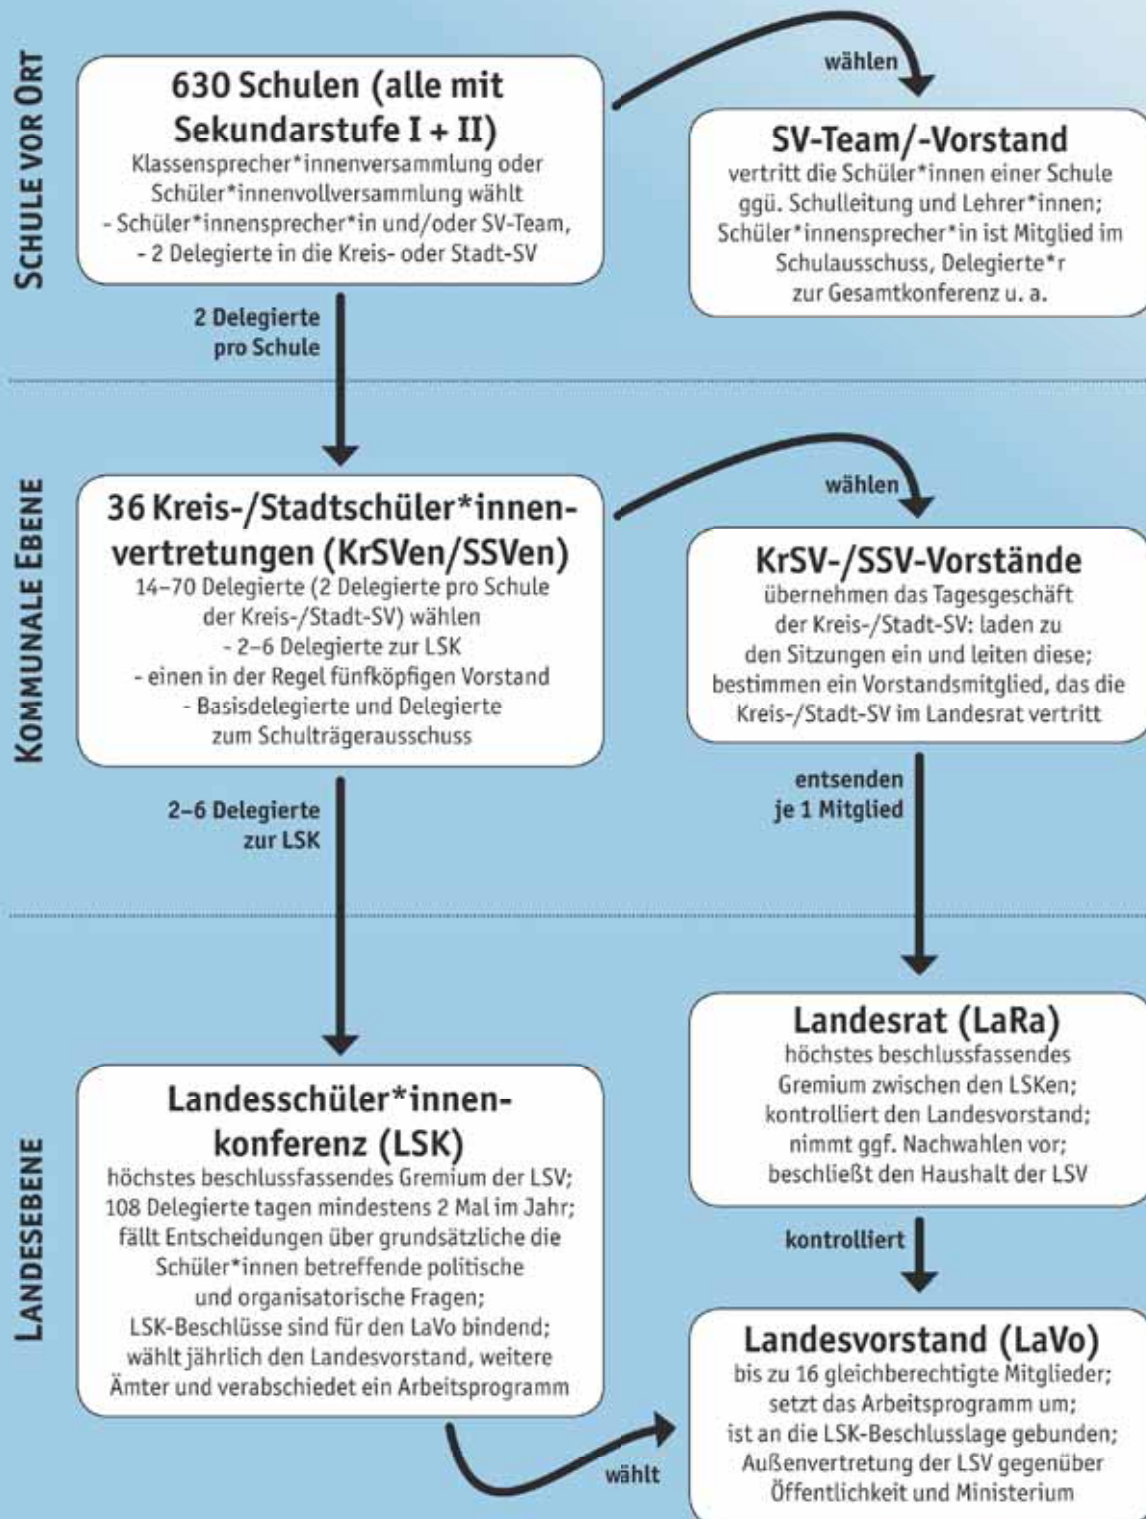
SCHULE VOR ORT

630 Schulen (alle mit Sekundarstufe I + II)
Klassensprecher*innenversammlung oder Schüler*innenvollversammlung wählt
- Schüler*innensprecher*in und/oder SV-Team,
- 2 Delegierte in die Kreis- oder Stadt-SV

wählen

SV-Team/-Vorstand
vertritt die Schüler*innen einer Schule ggü. Schulleitung und Lehrer*innen; Schüler*innensprecher*in ist Mitglied im Schulausschuss, Delegierte*r zur Gesamtkonferenz u. a.

2 Delegierte pro Schule

KOMMUNALE EBENE

36 Kreis-/Stadtschüler*innenvertretungen (KrSVen/SSVen)
14–70 Delegierte (2 Delegierte pro Schule der Kreis-/Stadt-SV) wählen
- 2–6 Delegierte zur LSK
- einen in der Regel fünfköpfigen Vorstand
- Basisdelegierte und Delegierte zum Schulträgerausschuss

wählen

KrSV-/SSV-Vorstände
übernehmen das Tagesgeschäft der Kreis-/Stadt-SV: laden zu den Sitzungen ein und leiten diese; bestimmen ein Vorstandsmitglied, das die Kreis-/Stadt-SV im Landesrat vertritt

2–6 Delegierte zur LSK

entsenden je 1 Mitglied

LANDESEBENE

Landesrat (LaRa)
höchstes beschlussfassendes Gremium zwischen den LSKen; kontrolliert den Landesvorstand; nimmt ggf. Nachwahlen vor; beschließt den Haushalt der LSV

Landesschüler*innenkonferenz (LSK)
höchstes beschlussfassendes Gremium der LSV; 108 Delegierte tagen mindestens 2 Mal im Jahr; fällt Entscheidungen über grundsätzliche die Schüler*innen betreffende politische und organisatorische Fragen; LSK-Beschlüsse sind für den LaVo bindend; wählt jährlich den Landesvorstand, weitere Ämter und verabschiedet ein Arbeitsprogramm

kontrolliert

Landesvorstand (LaVo)
bis zu 16 gleichberechtigte Mitglieder; setzt das Arbeitsprogramm um; ist an die LSK-Beschlusslage gebunden; Außenvertretung der LSV gegenüber Öffentlichkeit und Ministerium

wählt